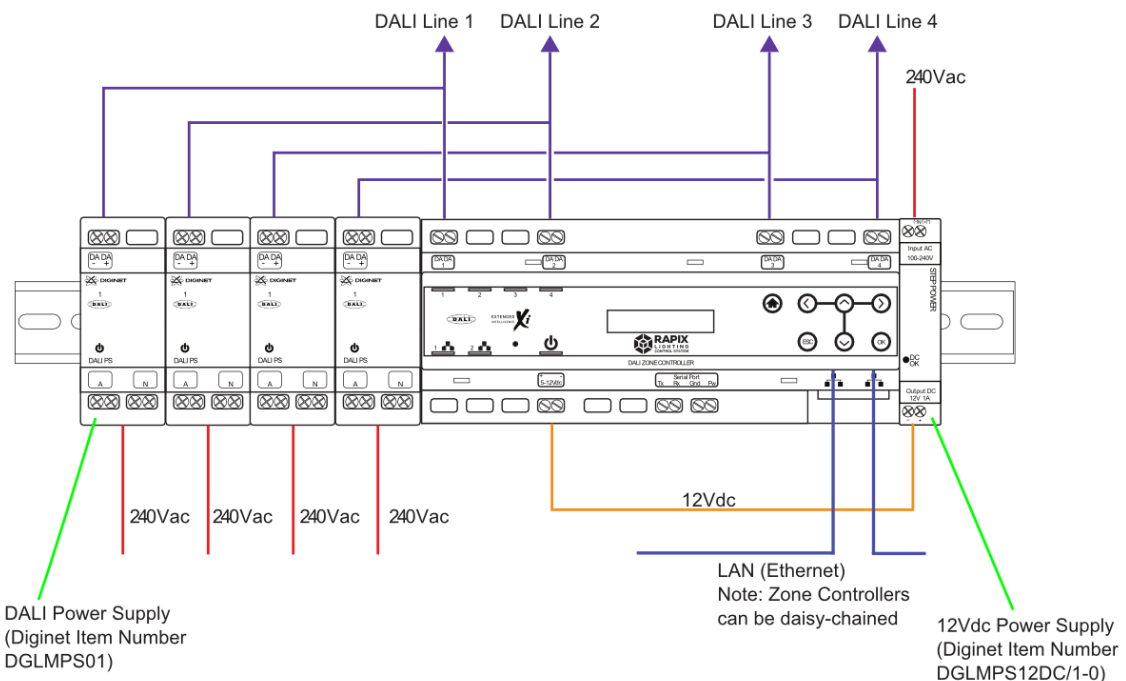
DALI Line 1 DALI Line 2 DALI Line 3 DALI Line 4

240Vac

DA DA
- +
DIGINET
1
DALI
DALI PS
A N

DA DA
- +
DIGINET
1
DALI
DALI PS
A N

DA DA
- +
DIGINET
1
DALI
DALI PS
A N

DA DA
- +
DIGINET
1
DALI
DALI PS
A N

DA DA 1
DA DA 2
DA DA 3
DA DA 4
1 2 3 4
DALI
EXTENDED INTELLIGENCE Xi
RAPIX LIGHTING CONTROL SYSTEM
ESC
OK
DALI ZONE CONTROLLER
5-12Vdc
Serial Port
Tx Rx Gnd Pw

Input AC
100-240V
STEPPOWER
DC OK
Output DC
12V 1A

240Vac 240Vac 240Vac 240Vac

12Vdc

DALI Power Supply
(Diginet Item Number
DGLMPS01)

LAN (Ethernet)
Note: Zone Controllers
can be daisy-chained

12Vdc Power Supply
(Diginet Item Number
DGLMPS12DC/1-0)